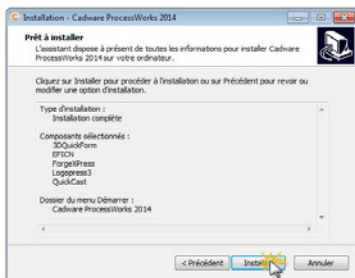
Installation - Cadware ProcessWorks 2014

Prêt à installer

L'assistant dispose à présent de toutes les informations pour installer Cadware ProcessWorks 2014 sur votre ordinateur.

Cliquez sur Installer pour procéder à l'installation ou sur Précédent pour revoir ou modifier une option d'installation.

Type d'installation :
Installation complète

Composants sélectionnés :
3DQuickForm
EFICN
ForgeXPress
Logopress3
QuickCast

Dossier du menu Démarrer :
Cadware ProcessWorks 2014

< Précédent
Insta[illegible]
Annuler